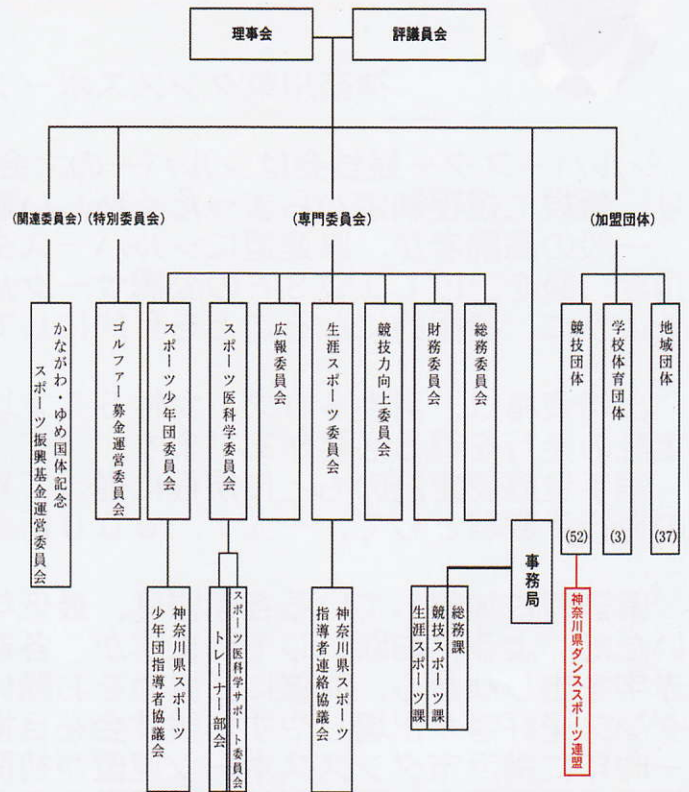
理事会
評議員会

(関連委員会)
(特別委員会)
(専門委員会)
(加盟団体)

かながわ・ゆめ国体記念スポーツ振興基金運営委員会

ゴルファー募金運営委員会

スポーツ少年団委員会

神奈川県スポーツ少年団指導者協議会

スポーツ医科学委員会

スポーツ医科学サポート委員会

トレーナー部会

広報委員会

生涯スポーツ委員会

神奈川県スポーツ指導者連絡協議会

競技力向上委員会

財務委員会

総務委員会

事務局

総務課
競技スポーツ課
生涯スポーツ課

競技団体
(52)

神奈川県ダンススポーツ連盟

学校体育団体
(3)

地域団体
(37)